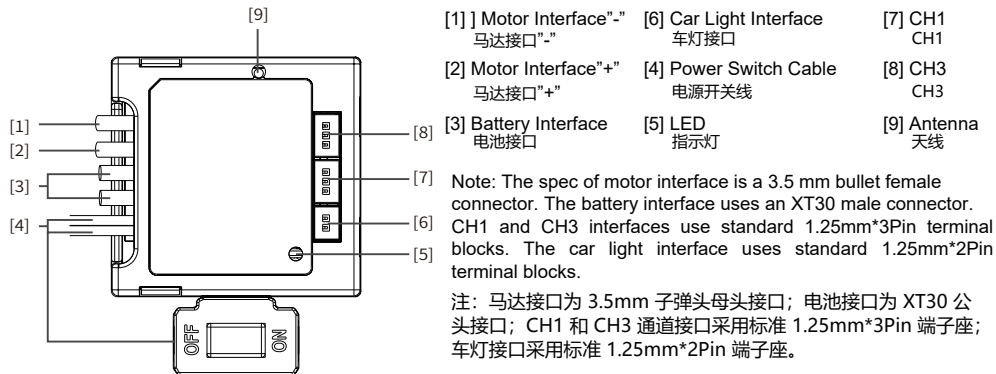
[9]

[1]
[2]
[3]
[4]

[8]
[7]
[6]
[5]

OFF ON

| | | |
|---|---|---|
| [1] ] Motor Interface"-" 马达接口"-" | [6] Car Light Interface 车灯接口 | [7] CH1 CH1 |
| [2] Motor Interface"+" 马达接口"+" | [4] Power Switch Cable 电源开关线 | [8] CH3 CH3 |
| [3] Battery Interface 电池接口 | [5] LED 指示灯 | [9] Antenna 天线 |

Note: The spec of motor interface is a 3.5 mm bullet female connector. The battery interface uses an XT30 male connector. CH1 and CH3 interfaces use standard 1.25mm*3Pin terminal blocks. The car light interface uses standard 1.25mm*2Pin terminal blocks.

注：马达接口为 3.5mm 子弹头母头接口；电池接口为 XT30 公头接口；CH1 和 CH3 通道接口采用标准 1.25mm*3Pin 端子座；车灯接口采用标准 1.25mm*2Pin 端子座。